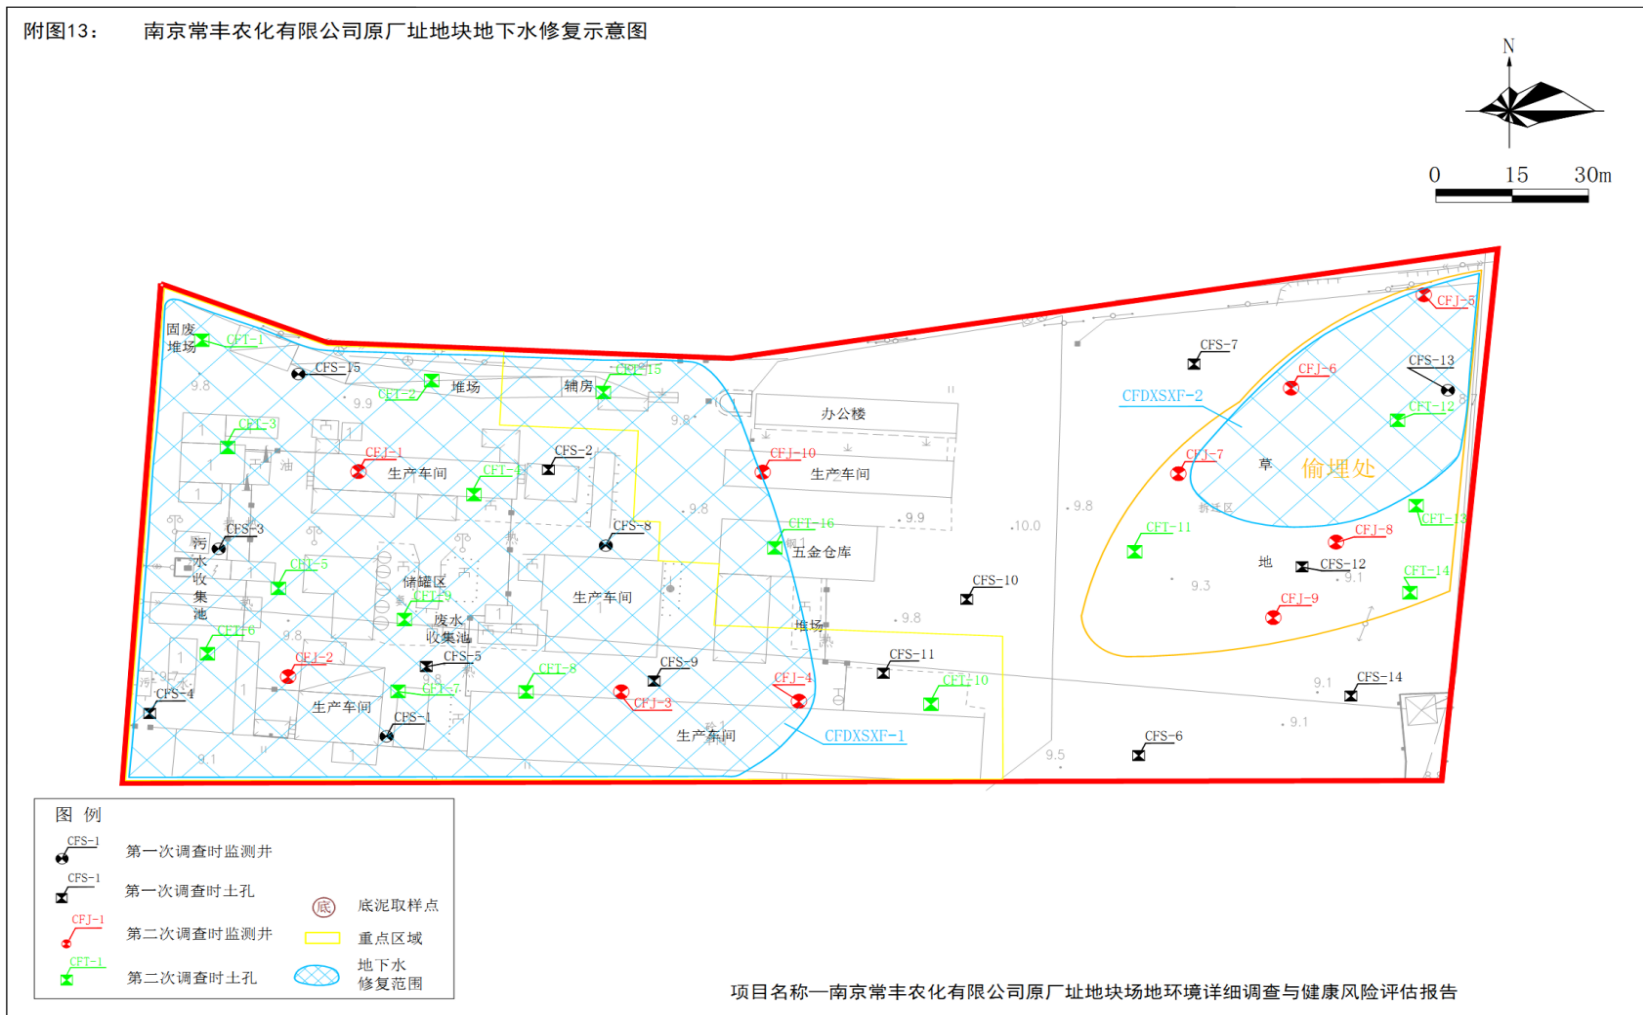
附图13： 南京常丰农化有限公司原厂址地块地下水修复示意图

N

0 15 30m

固废堆场
CFT-1
CFS-15
CFT-2
堆场
辅房
CFT-15
9.8
9.9
CFT-3
办公楼
CFJ-1
生产车间
CFS-2
CFJ-10
生产车间
CFT-4
CFS-3
CFS-8
9.8
9.9
CFT-16
五金仓库
10.0
9.8
污水收集池
CFT-5
储罐区
CFT-9
废水收集池
生产车间
CFS-10
CFT-6
9.8
堆场
9.8
CFJ-2
CFS-5
CFS-9
CFS-11
CFS-4
CFT-7
CFT-8
CFJ-3
CFJ-4
CFT-10
生产车间
CFS-1
生产车间
CFDXSXF-1
9.1
9.5
CFS-7
CFS-13
CFJ-5
CFJ-6
CFDXSXF-2
CFT-12
CFJ-7
草
偷埋处
CFT-11
CFJ-8
CFT-13
地
CFS-12
9.3
9.1
CFT-14
CFJ-9
9.1
CFS-14
9.1
CFS-6

图 例
CFS-1 第一次调查时监测井
CFS-1 第一次调查时土孔
CFJ-1 第二次调查时监测井
CFT-1 第二次调查时土孔
底 底泥取样点
重点区域
地下水修复范围

项目名称—南京常丰农化有限公司原厂址地块场地环境详细调查与健康风险评估报告